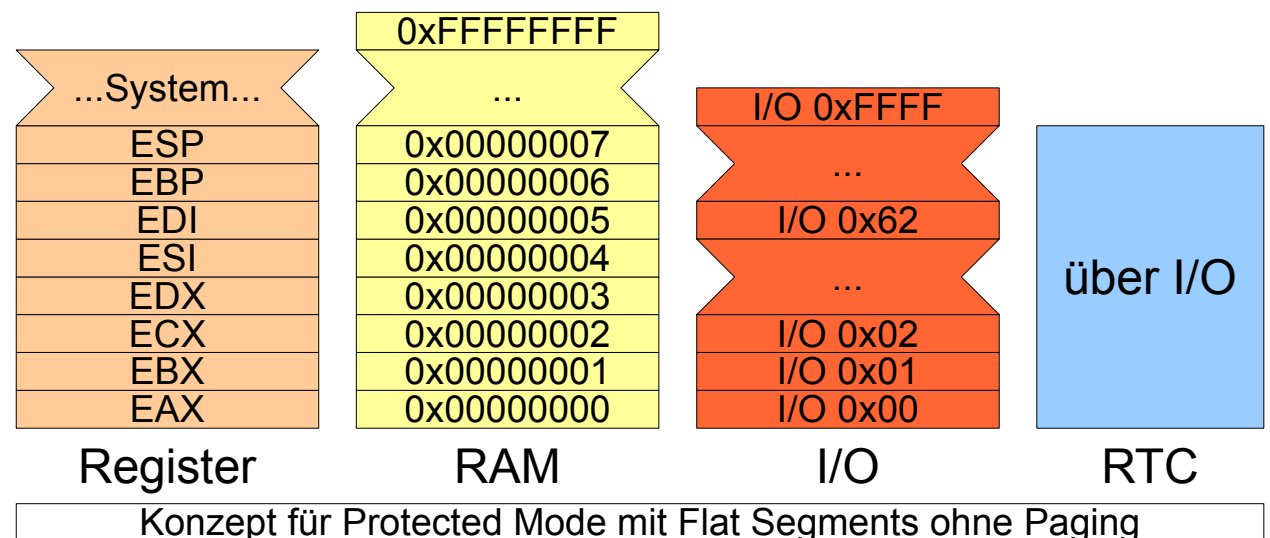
...System...
ESP
EBP
EDI
ESI
EDX
ECX
EBX
EAX

Register

0xFFFFFFFF
...
0x00000007
0x00000006
0x00000005
0x00000004
0x00000003
0x00000002
0x00000001
0x00000000

RAM

I/O 0xFFFF
...
I/O 0x62
...
I/O 0x02
I/O 0x01
I/O 0x00

I/O

über I/O

RTC

Konzept für Protected Mode mit Flat Segments ohne Paging